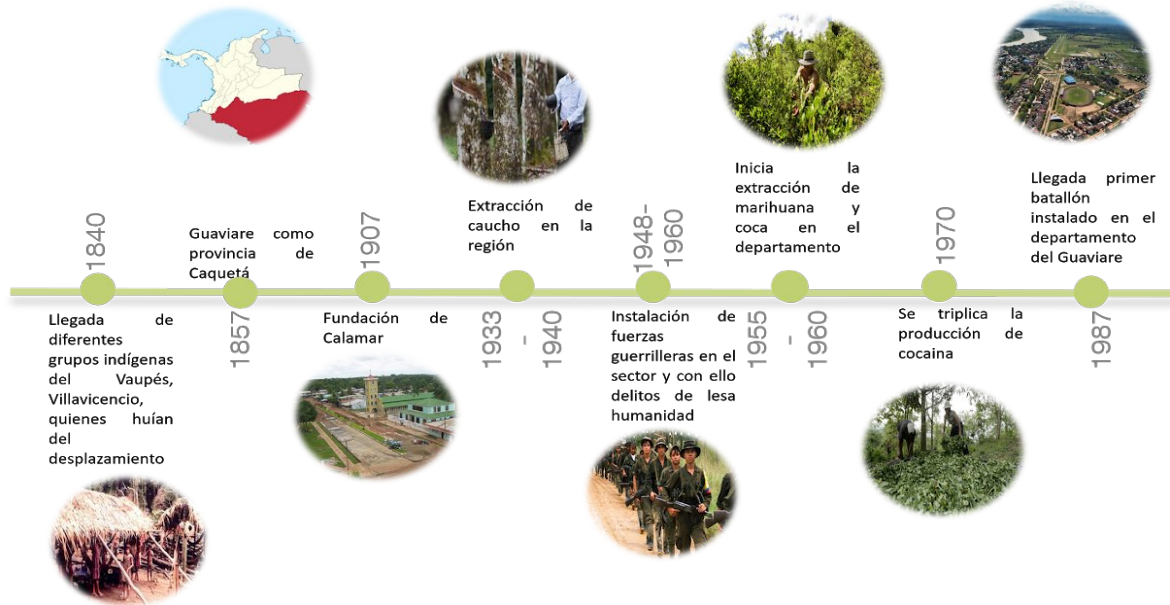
1840

Llegada de diferentes grupos indígenas del Vaupés, Villavicencio, quienes huían del desplazamiento

Guaviare como provincia de Caquetá

1857

1907

Fundación de Calamar

Extracción de caucho en la región

1933 - 1940

1948-1960

Instalación de fuerzas guerrilleras en el sector y con ello delitos de lesa humanidad

Inicia la extracción de marihuana y coca en el departamento

1955 - 1960

1970

Se triplica la producción de cocaina

Llegada primer batallón instalado en el departamento del Guaviare

1987